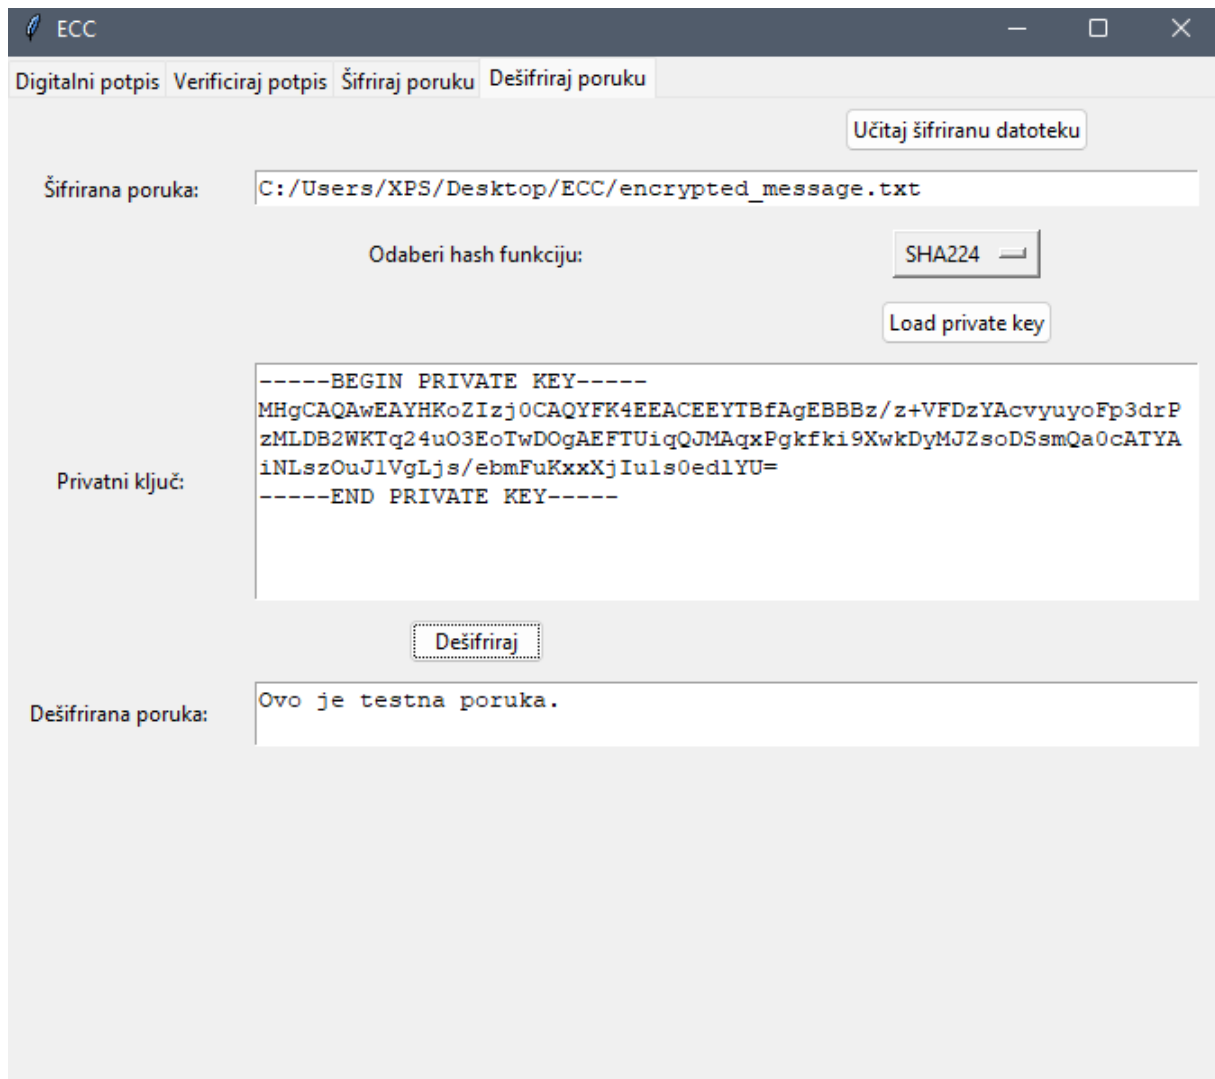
ECC

Digitalni potpis Verificiraj potpis Šifriraj poruku Dešifriraj poruku

Učitaj šifriranu datoteku

Šifrirana poruka: C:/Users/XPS/Desktop/ECC/encrypted_message.txt

Odaberi hash funkciju: SHA224

Load private key

Privatni ključ:
-----BEGIN PRIVATE KEY-----
MHgCAQAwEAYHKoZIzj0CAQYFK4EEACEEYTBfAgEBBBz/z+VFDzYAcvyuyoFp3drP
zMLDB2WKTq24uO3EoTwDOgAEFTUiqQJMAqxPgkfki9XwkDyMJZsoDSsmQa0cATYA
iNLszOuJ1VgLjs/ebmFuKxxXjIuls0edlYU=
-----END PRIVATE KEY-----

Dešifriraj

Dešifrirana poruka: Ovo je testna poruka.